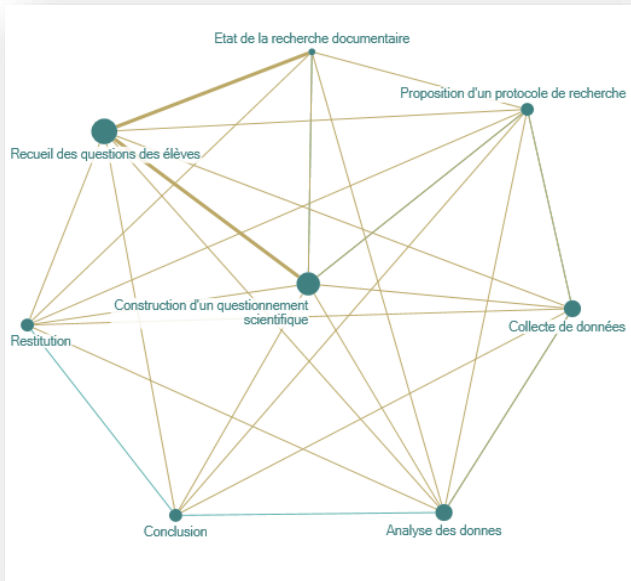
Etat de la recherche documentaire

Proposition d'un protocole de recherche

Recueil des questions des élèves

Construction d'un questionnement scientifique

Collecte de données

Restitution

Conclusion

Analyse des donnes